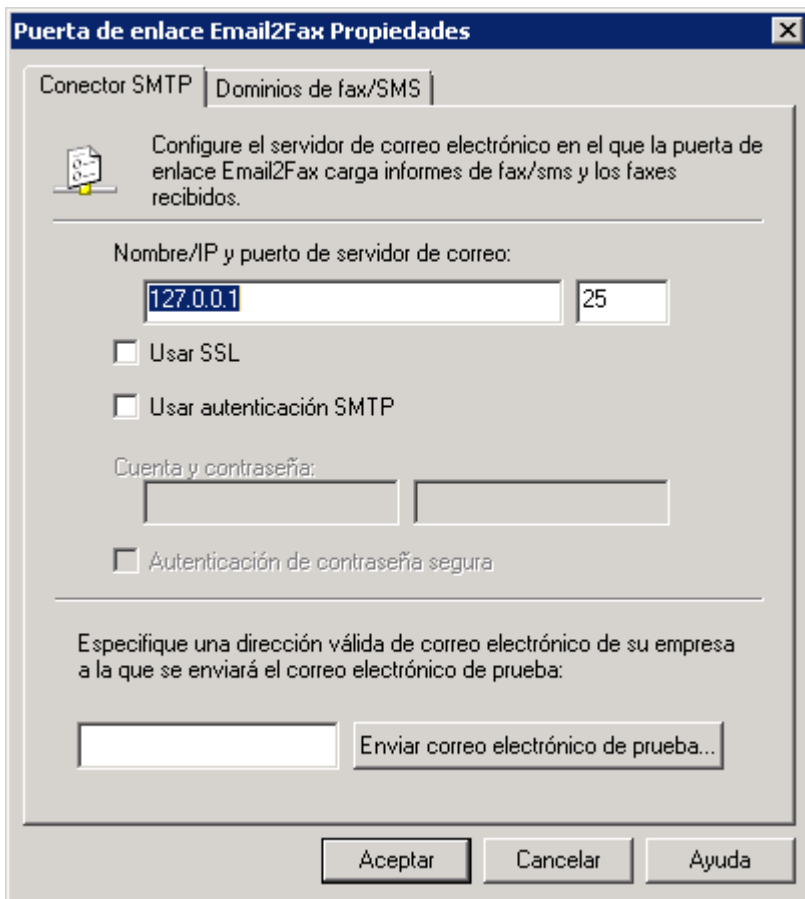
Puerta de enlace Email2Fax Propiedades

Conector SMTP | Dominios de fax/SMS

Configure el servidor de correo electrónico en el que la puerta de enlace Email2Fax carga informes de fax/sms y los faxes recibidos.

Nombre/IP y puerto de servidor de correo:

127.0.0.1

25

Usar SSL

Usar autenticación SMTP

Cuenta y contraseña:

Autenticación de contraseña segura

Especifique una dirección válida de correo electrónico de su empresa a la que se enviará el correo electrónico de prueba:

Enviar correo electrónico de prueba...

Aceptar

Cancelar

Ayuda